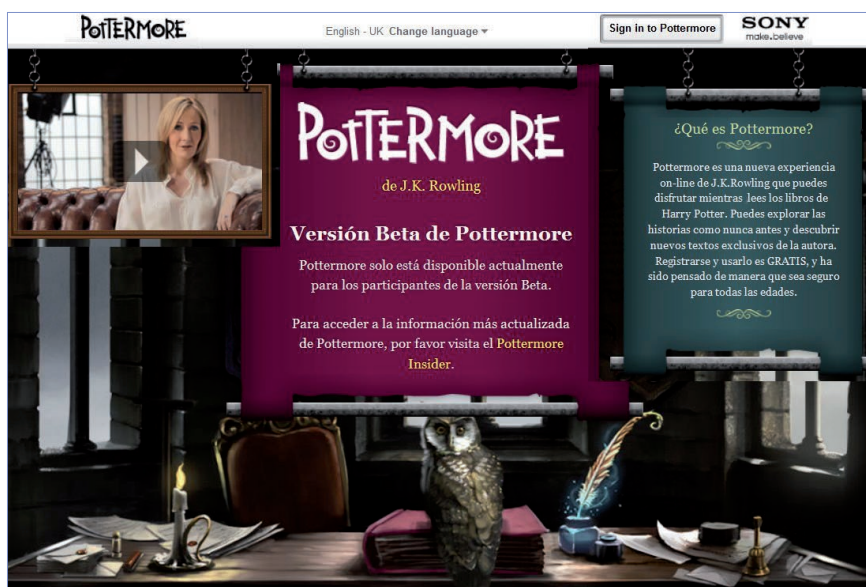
POTTERMORE

English - UK Change language

Sign in to Pottermore

SONY
make.believe

POTTERMORE
de J.K. Rowling

Versión Beta de Pottermore

Pottermore solo está disponible actualmente para los participantes de la versión Beta.

Para acceder a la información más actualizada de Pottermore, por favor visita el Pottermore Insider.

¿Qué es Pottermore?

Pottermore es una nueva experiencia on-line de J.K.Rowling que puedes disfrutar mientras lees los libros de Harry Potter. Puedes explorar las historias como nunca antes y descubrir nuevos textos exclusivos de la autora. Registrarse y usarlo es GRATIS, y ha sido pensado de manera que sea seguro para todas las edades.